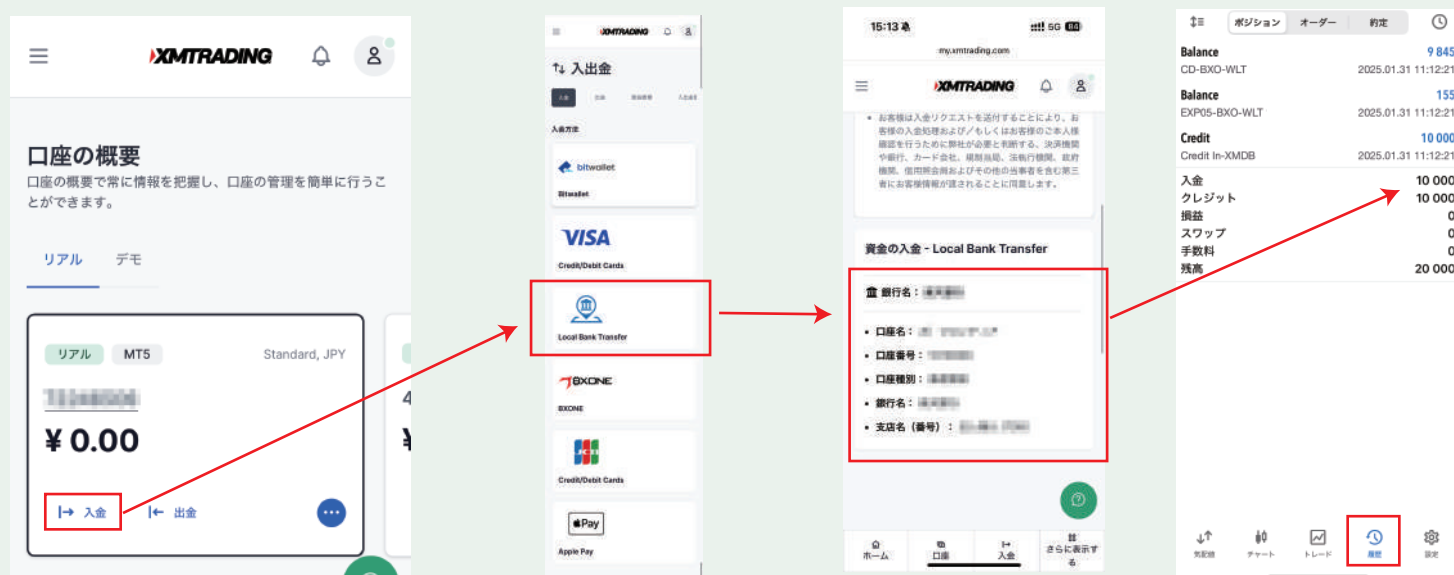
XMTRADING

口座の概要
口座の概要で常に情報を把握し、口座の管理を簡単に行うことができます。

リアル デモ

リアル MT5 Standard, JPY
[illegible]
¥ 0.00

入金 出金

XMTRADING
入出金
入金 出金 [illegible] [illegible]
入金方法
bitwallet
Bitwallet
VISA
Credit/Debit Cards
Local Bank Transfer
BXONE
BXONE
JCB
Credit/Debit Cards
Pay
Apple Pay

15:13 5G
my.xmtrading.com
XMTRADING
お客様は入金リクエストを送付することにより、お客様の入金処理および／もしくはお客様のご本人様確認を行うために弊社が必要と判断する、決済機関や銀行、カード会社、規制当局、法執行機関、政府機関、信用照会機関およびその他の当事者を含む第三者にお客様情報が提供されることに同意します。

資金の入金 - Local Bank Transfer
銀行名：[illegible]
口座名：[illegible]
口座番号：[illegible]
口座種別：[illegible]
銀行名：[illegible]
支店名（番号）：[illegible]

ホーム 口座 入金 さらに表示する

ポジション オーダー 約定
Balance 9 845
CD-BXO-WLT 2025.01.31 11:12:21
Balance 155
EXP05-BXO-WLT 2025.01.31 11:12:21
Credit 10 000
Credit In-XMDB 2025.01.31 11:12:21
入金 10 000
クレジット 10 000
損益 0
スワップ 0
手数料 0
残高 20 000

気配値 チャート トレード 履歴 設定